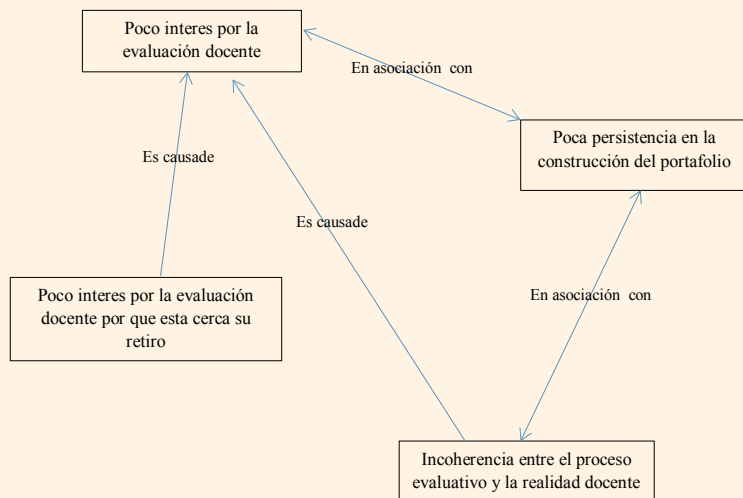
Poco interes por la evaluación docente

En asociación con

Poca persistencia en la construcción del portafolio

Es causade

Es causade

En asociación con

Poco interes por la evaluación docente por que esta cerca su retiro

Incoherencia entre el proceso evaluativo y la realidad docente